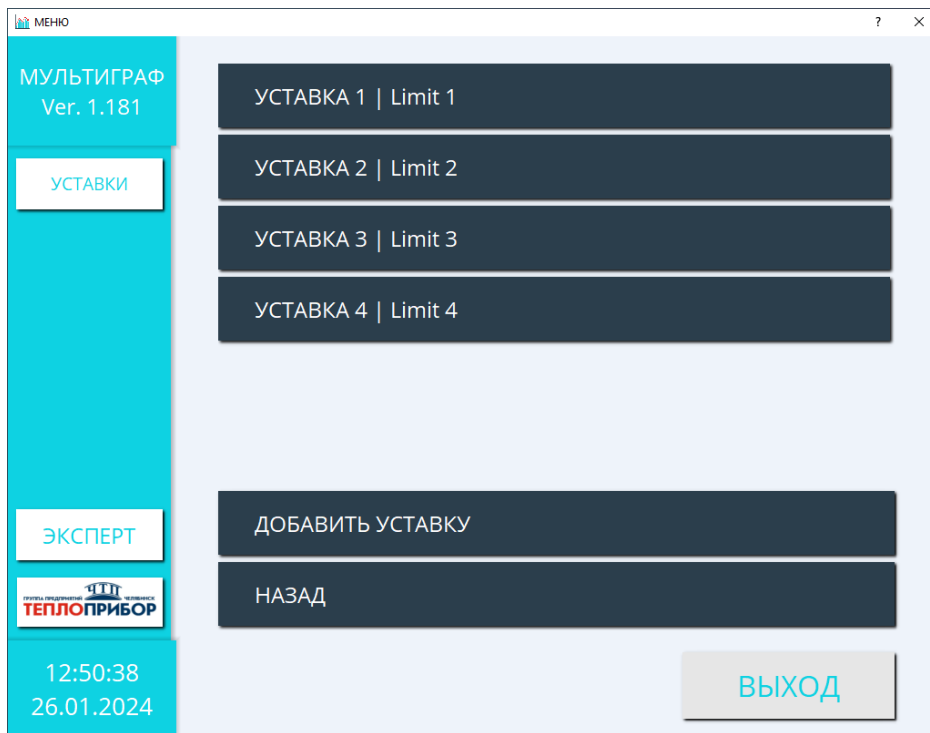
МЕНЮ

?

×

МУЛЬТИГРАФ
Ver. 1.181

УСТАВКИ

УСТАВКА 1 | Limit 1

УСТАВКА 2 | Limit 2

УСТАВКА 3 | Limit 3

УСТАВКА 4 | Limit 4

ЭКСПЕРТ

ДОБАВИТЬ УСТАВКУ

ГРУППА ПРЕДПРИЯТИЙ ЧЕЛЯБИНСК
ТЕПЛОПРИБОР

НАЗАД

12:50:38
26.01.2024

ВЫХОД